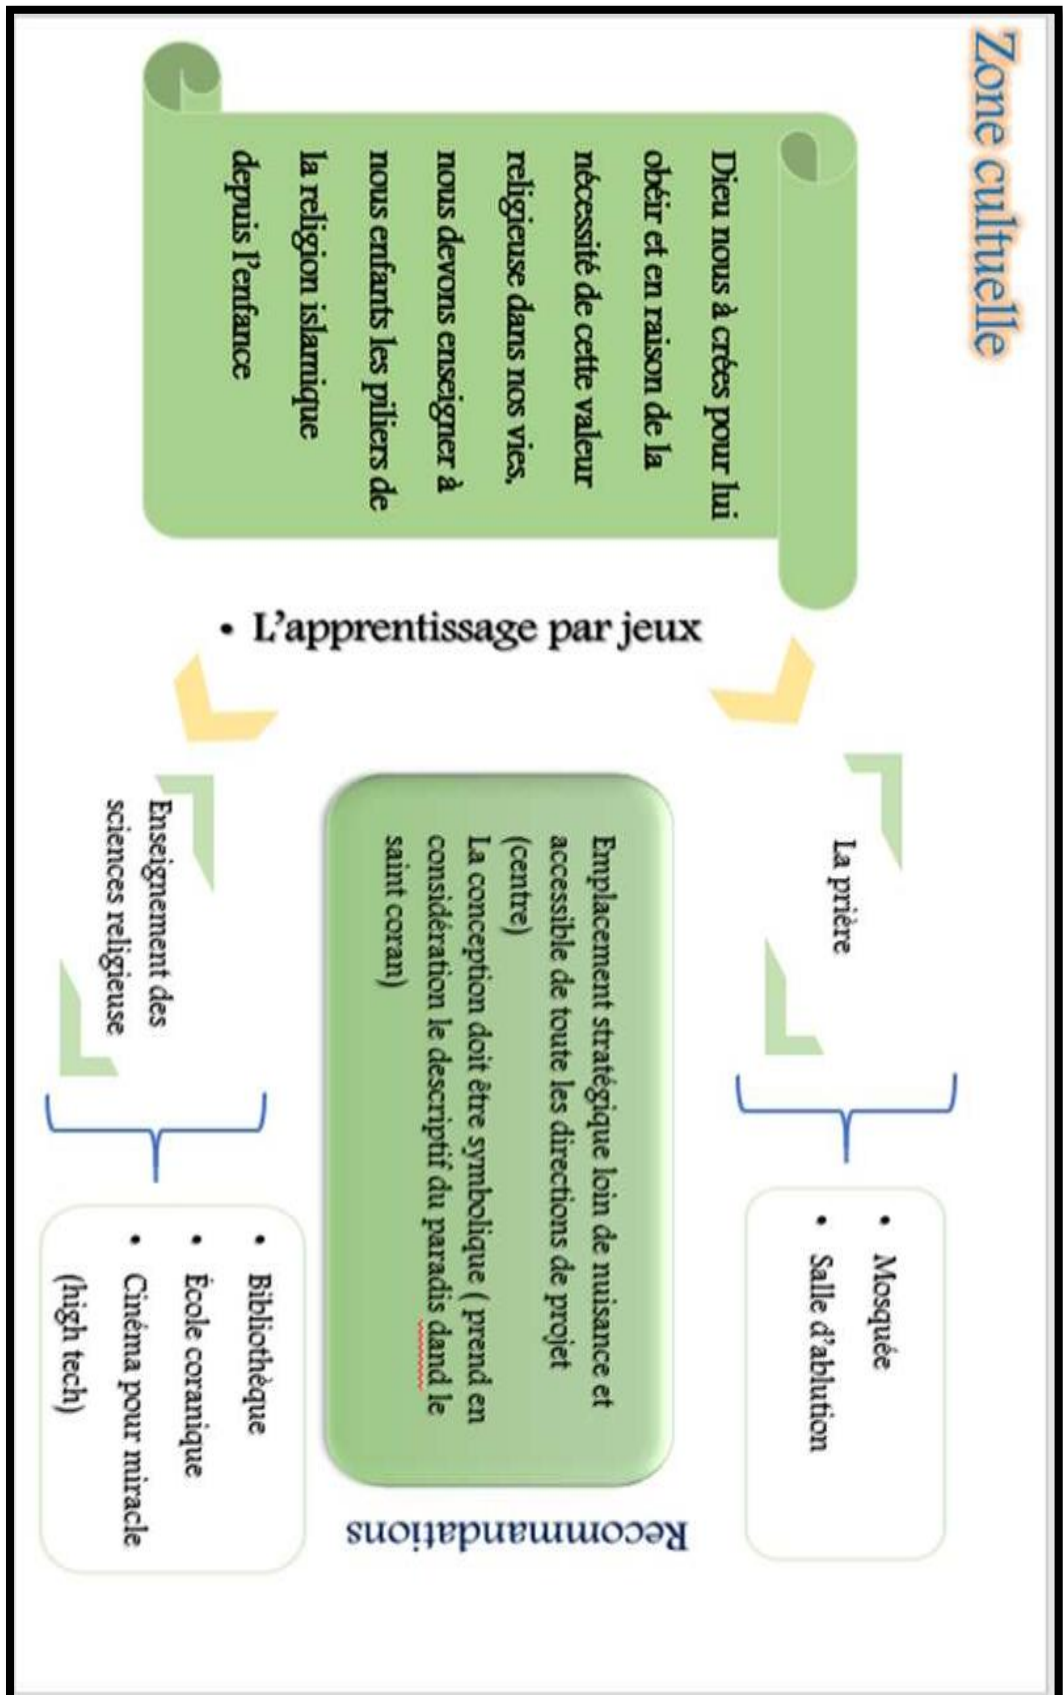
Zone cultuelle

Dieu nous à crées pour lui obéir et en raison de la nécessité de cette valeur religieuse dans nos vies, nous devons enseigner à nous enfants les piliers de la religion islamique depuis l'enfance

• L'apprentissage par jeux

La prière

• Mosquée
• Salle d'ablution

Emplacement stratégique loin de nuisance et accessible de toute les directions de projet (centre)
La conception doit être symbolique ( prend en considération le descriptif du paradis dand le saint coran)

Recommandations

Enseignement des sciences religieuse

• Bibliothèque
• École coranique
• Cinéma pour miracle (high tech)